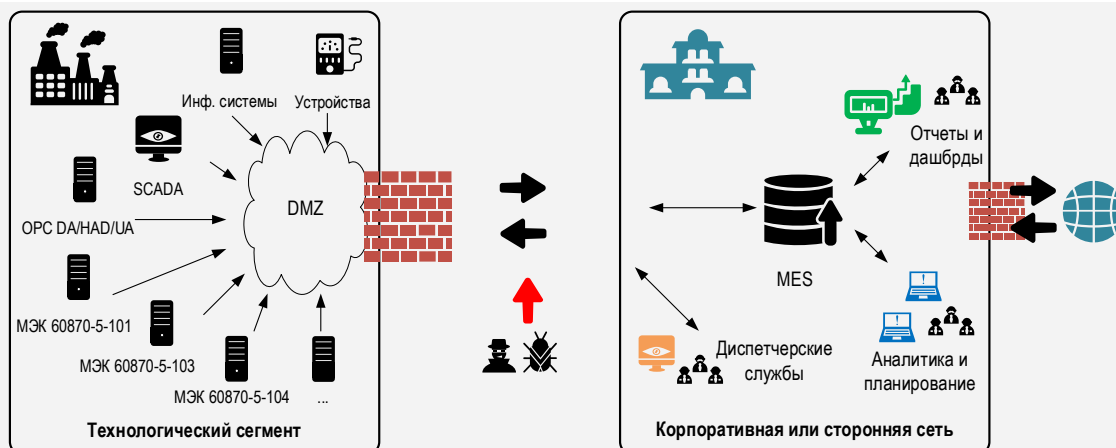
Инф. системы

Устройства

SCADA

DMZ

OPC DA/HAD/UA

МЭК 60870-5-101

МЭК 60870-5-103

МЭК 60870-5-104

...

Технологический сегмент

Отчеты и дашбрды

MES

Диспетчерские службы

Аналитика и планирование

Корпоративная или сторонняя сеть